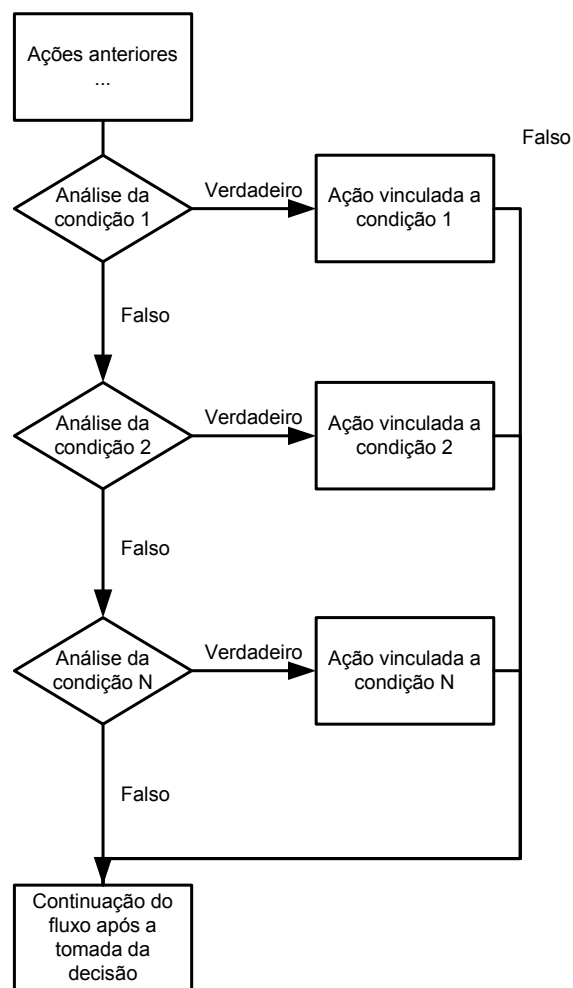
Ações anteriores
...

Falso

Análise da condição 1

Verdadeiro

Ação vinculada a condição 1

Falso

Análise da condição 2

Verdadeiro

Ação vinculada a condição 2

Falso

Análise da condição N

Verdadeiro

Ação vinculada a condição N

Falso

Continuação do fluxo após a tomada da decisão